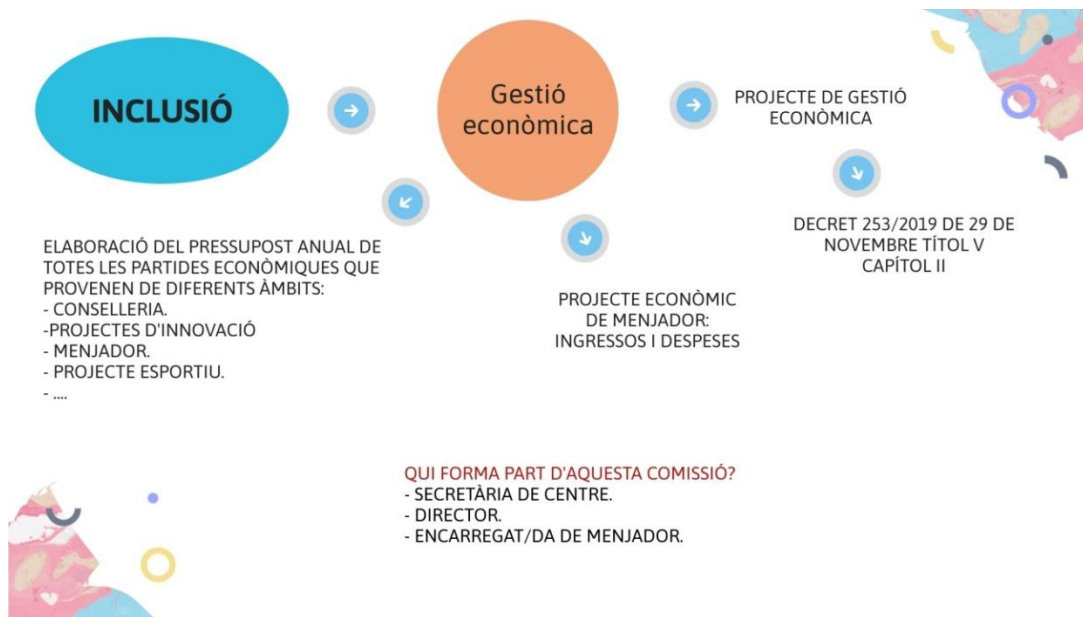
INCLUSIÓ

Gestió econòmica

PROJECTE DE GESTIÓ ECONÒMICA

DECRET 253/2019 DE 29 DE NOVEMBRE TÍTOL V CAPÍTOL II

ELABORACIÓ DEL PRESSUPOST ANUAL DE TOTES LES PARTIDES ECONÒMIQUES QUE PROVENEN DE DIFERENTS ÀMBITS:
- CONSELLERIA.
-PROJECTES D'INNOVACIÓ
- MENJADOR.
- PROJECTE ESPORTIU.
- ....

PROJECTE ECONÒMIC DE MENJADOR: INGRESSOS I DESPESES

QUI FORMA PART D'AQUESTA COMISSIÓ?
- SECRETÀRIA DE CENTRE.
- DIRECTOR.
- ENCARREGAT/DA DE MENJADOR.